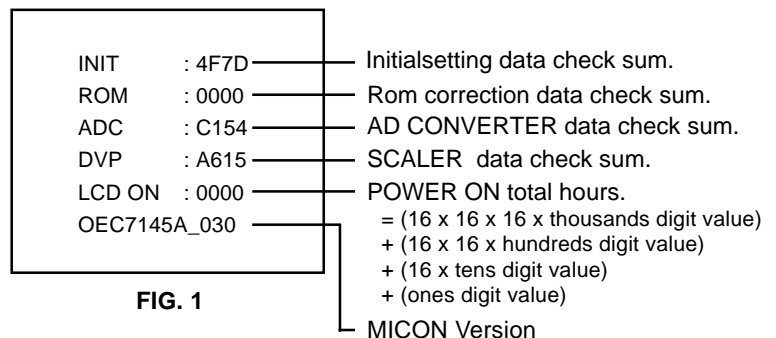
INIT : 4F7D
ROM : 0000
ADC : C154
DVP : A615
LCD ON : 0000
OEC7145A_030

FIG. 1

Initialsetting data check sum.
Rom correction data check sum.
AD CONVERTER data check sum.
SCALER data check sum.
POWER ON total hours.
= (16 x 16 x 16 x thousands digit value)
+ (16 x 16 x hundreds digit value)
+ (16 x tens digit value)
+ (ones digit value)

MICON Version